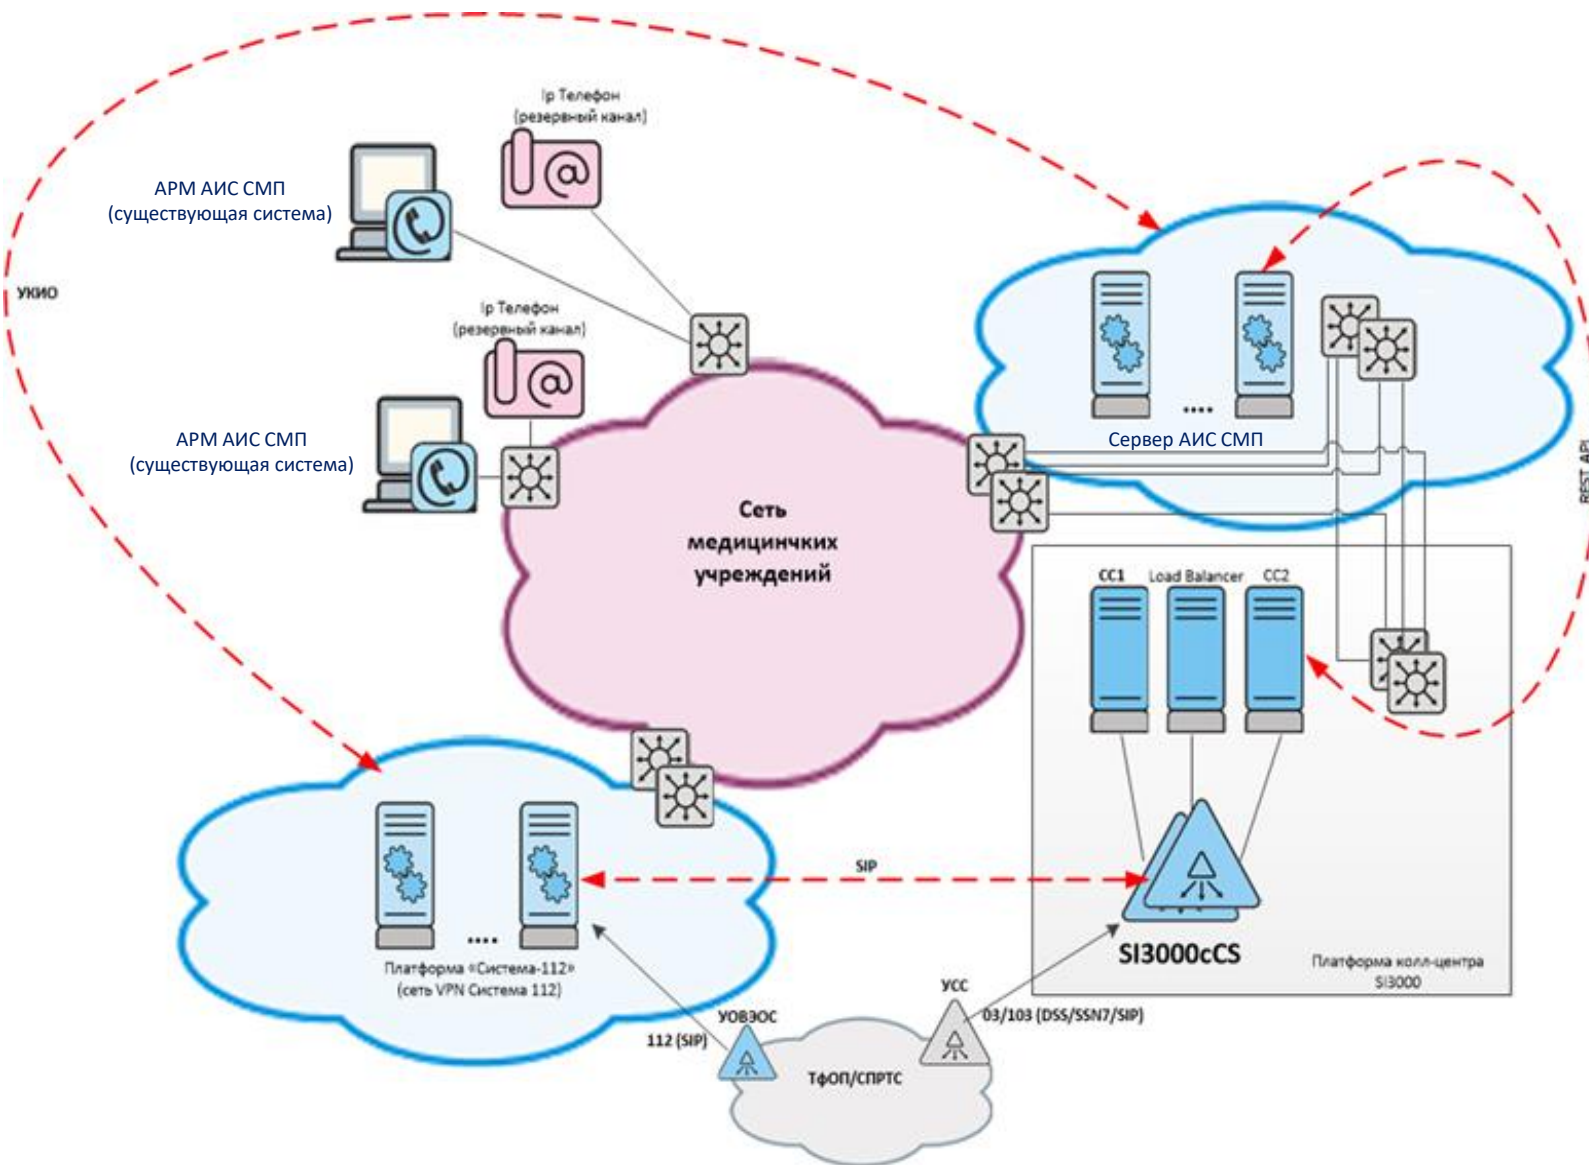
Ip Телефон
(резервный канал)

АРМ АИС СМП
(существующая система)

УКИО

Ip Телефон
(резервный канал)

АРМ АИС СМП
(существующая система)

....
Сервер АИС СМП

REST API

Сеть
медицинчких
учреждений

CC1 Load Balancer CC2

SIP

....
Платформа «Система-112»
(сеть VPN Система 112)

SI3000cCS

Платформа колл-центра
SI3000

УСС
03/103 (DSS/SSN7/SIP)

УОВЗОС
112 (SIP)

ТфОП/СПРТС